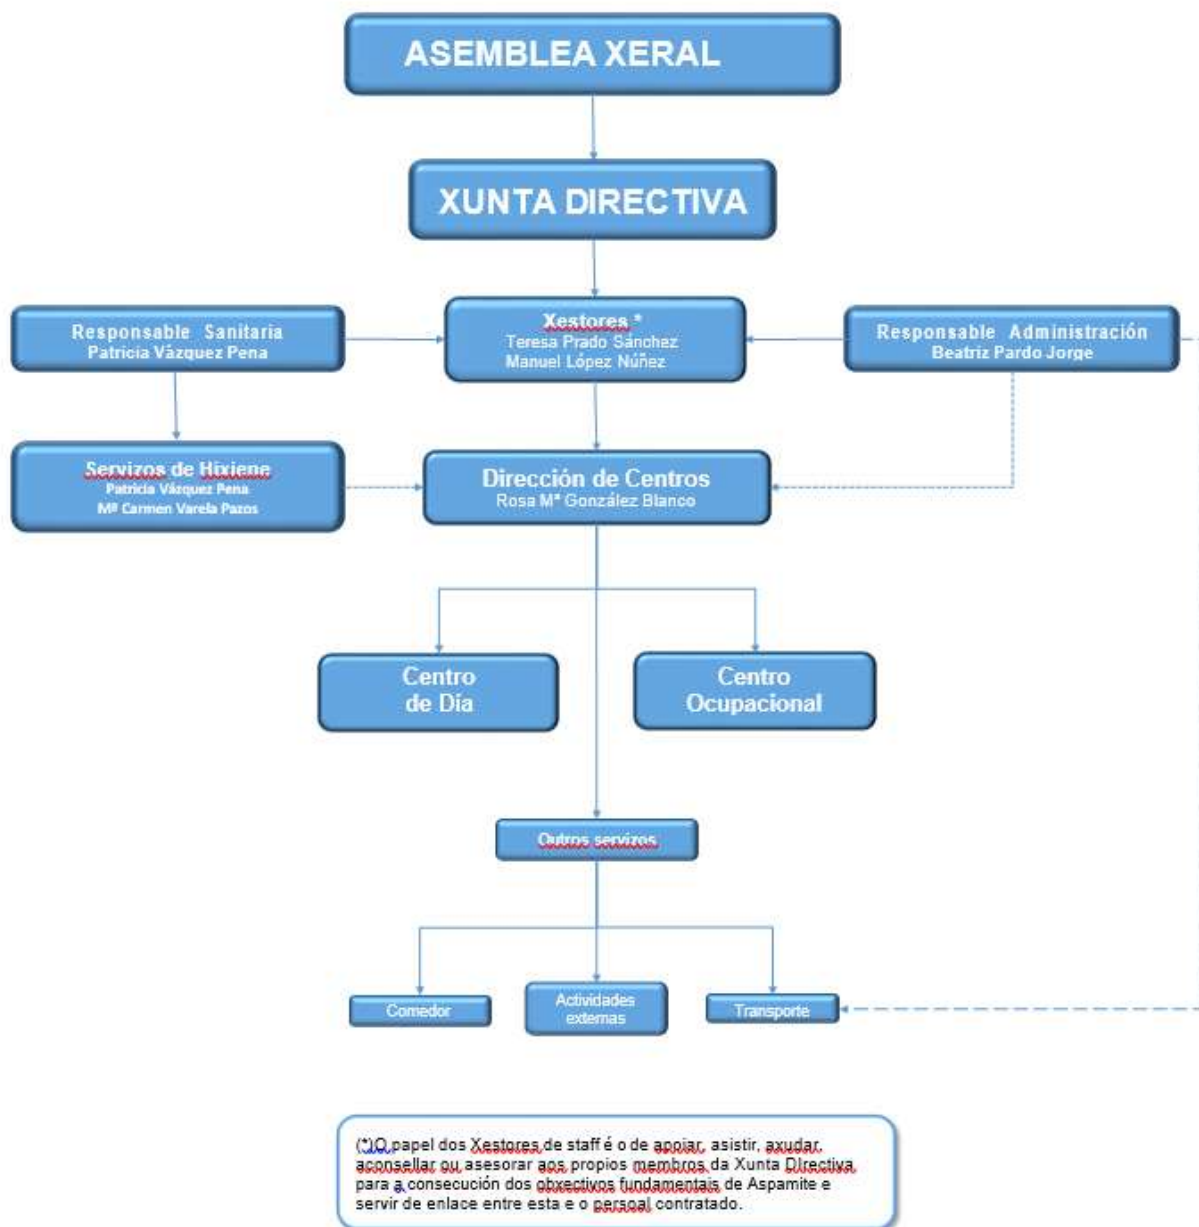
ASEMBLEA XERAL

XUNTA DIRECTIVA

Responsable Sanitaria
Patricia Vázquez Pena

Xestores *
Teresa Prado Sánchez
Manuel López Núñez

Responsable Administración
Beatriz Pardo Jorge

Servizos de Hixiene
Patricia Vázquez Pena
Mª Carmen Varela Pazos

Dirección de Centros
Rosa Mª González Blanco

Centro de Día

Centro Ocupacional

Outros servizos

Comedor

Actividades externas

Transporte

(*)O papel dos Xestores de staff é o de apoiar, asistir, axudar, aconsellar ou asesorar aos propios membros da Xunta DIrectiva para a consecución dos obxectivos fundamentais de Aspamite e servir de enlace entre esta e o persoal contratado.